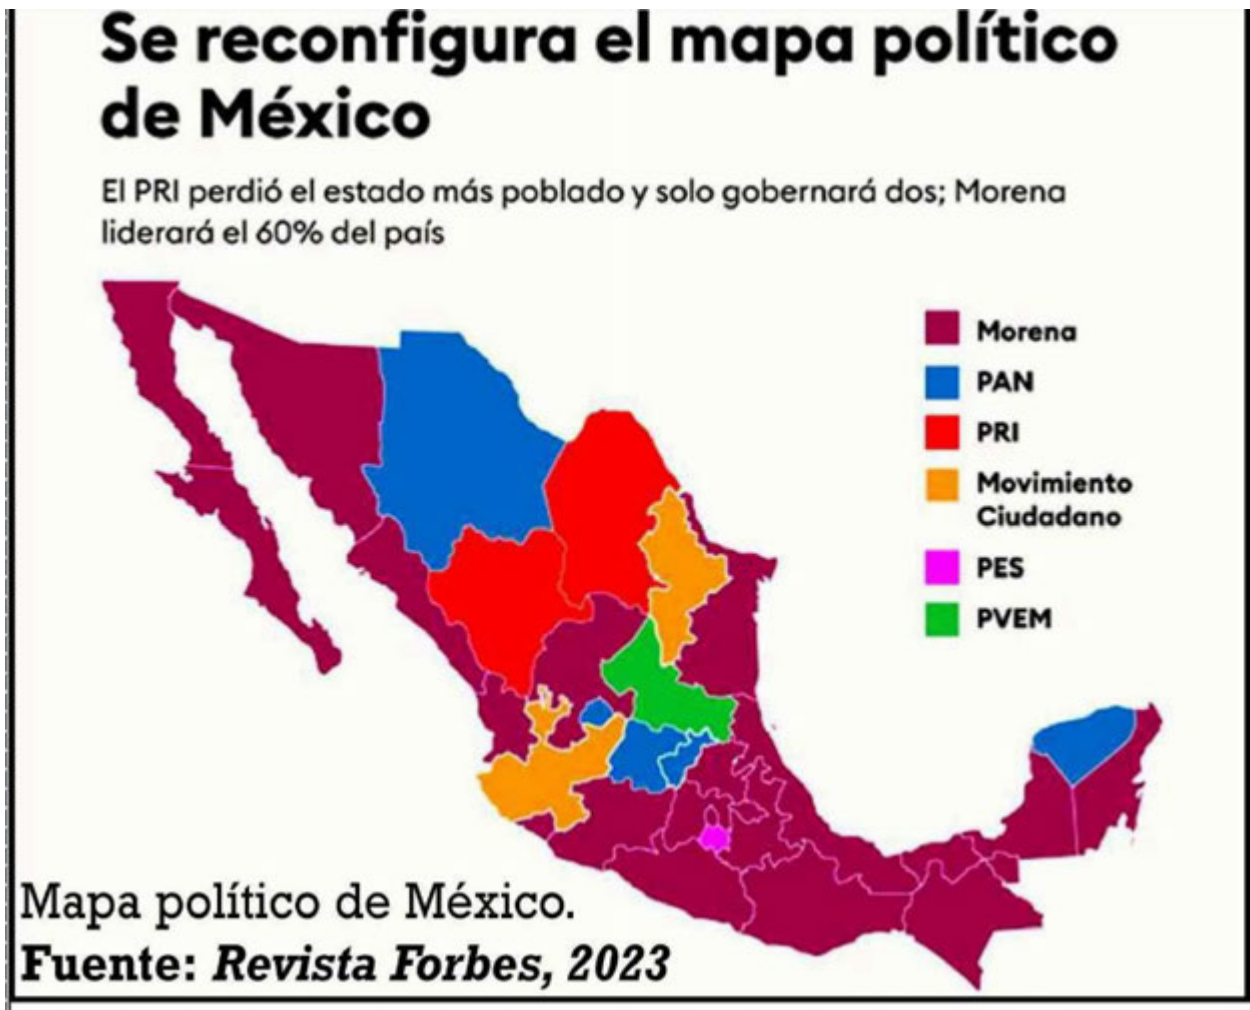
Se reconfigura el mapa político de México

El PRI perdió el estado más poblado y solo gobernará dos; Morena liderará el 60% del país

Morena
PAN
PRI
Movimiento Ciudadano
PES
PVEM

Mapa político de México.
**Fuente:** ***Revista Forbes, 2023***